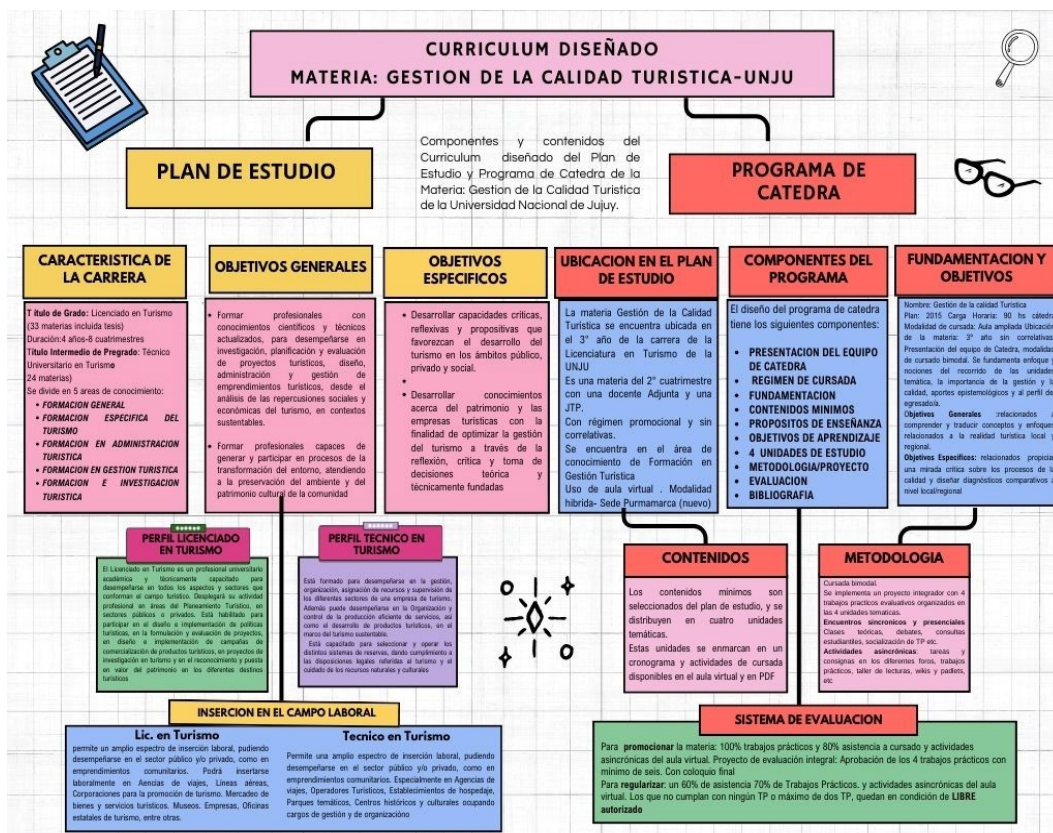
CURRICULUM DISEÑADO
MATERIA: GESTION DE LA CALIDAD TURISTICA-UNJU

PLAN DE ESTUDIO

Componentes y contenidos del Curriculum diseñado del Plan de Estudio y Programa de Catedra de la Materia: Gestion de la Calidad Turistica de la Universidad Nacional de Jujuy.

PROGRAMA DE CATEDRA

CARACTERISTICA DE LA CARRERA

Titulo de Grado: Licenciado en Turismo (33 materias incluida tesis)
Duración:4 años-8 cuatrimestres
Titulo Intermedio de Pregrado: Técnico Universitario en Turismo
24 materias)
Se divide en 5 areas de conocimiento:
• FORMACION GENERAL
• FORMACION ESPECIFICA DEL TURISMO
• FORMACION EN ADMINISTRACION TURISTICA
• FORMACION EN GESTION TURISTICA
• FORMACION E INVESTIGACION TURISTICA

OBJETIVOS GENERALES

• Formar profesionales con conocimientos científicos y técnicos actualizados, para desempeñarse en investigación, planificación y evaluación de proyectos turísticos, diseño, administración y gestión de emprendimientos turísticos, desde el análisis de las repercusiones sociales y económicas del turismo, en contextos sustentables.

• Formar profesionales capaces de generar y participar en procesos de la transformación del entorno, atendiendo a la preservación del ambiente y del patrimonio cultural de la comunidad

OBJETIVOS ESPECIFICOS

• Desarrollar capacidades críticas, reflexivas y propositivas que favorezcan el desarrollo del turismo en los ámbitos público, privado y social.
•
• Desarrollar conocimientos acerca del patrimonio y las empresas turísticas con la finalidad de optimizar la gestión del turismo a través de la reflexión, crítica y toma de decisiones teórica y técnicamente fundadas

UBICACION EN EL PLAN DE ESTUDIO

La materia Gestión de la Calidad Turística se encuentra ubicada en el 3° año de la carrera de la Licenciatura en Turismo de la UNJU
Es una materia del 2° cuatrimestre con una docente Adjunta y una JTP.
Con régimen promocional y sin correlativas.
Se encuentra en el área de conocimiento de Formación en Gestión Turística
Uso de aula virtual . Modalidad hibrida- Sede Purmamarca (nuevo)

COMPONENTES DEL PROGRAMA

El diseño del programa de catedra tiene los siguientes componentes:
• PRESENTACION DEL EQUIPO DE CATEDRA
• REGIMEN DE CURSADA
• FUNDAMENTACION
• CONTENIDOS MINIMOS
• PROPOSITOS DE ENSEÑANZA
• OBJETIVOS DE APRENDIZAJE
• 4 UNIDADES DE ESTUDIO
• METODOLOGIA/PROYECTO
• EVALUACION
• BIBLIOGRAFIA

FUNDAMENTACION Y OBJETIVOS

Nombre: Gestión de la calidad Turística
Plan: 2015 Carga Horaria: 90 hs cátedra Modalidad de cursada: Aula ampliada Ubicación de la materia: 3° año sin correlativas Presentación del equipo de Catedra, modalidad de cursado bimodal. Se fundamenta enfoque y nociones del recorrido de las unidades temática, la importancia de la gestión y la calidad, aportes epistemológicos y el perfil del egresado/a.
Objetivos Generales :relacionados a comprender y traducir conceptos y enfoques relacionados a la realidad turística local y regional.
Objetivos Especificos: relacionados propiciar una mirada crítica sobre los procesos de la calidad y diseñar diagnósticos comparativos a nivel local/regional

PERFIL LICENCIADO EN TURISMO

El Licenciado en Turismo es un profesional universitario académica y técnicamente capacitado para desempeñarse en todos los aspectos y sectores que conforman el campo turístico. Desplegará su actividad profesional en áreas del Planeamiento Turístico, en sectores públicos o privados. Está habilitado para participar en el diseño e implementación de políticas turísticas, en la formulación y evaluación de proyectos, en diseño e implementación de campañas de comercialización de productos turísticos, en proyectos de investigación en turismo y en el reconocimiento y puesta en valor del patrimonio en los diferentes destinos turísticos

PERFIL TECNICO EN TURISMO

Está formado para desempeñarse en la gestión, organización, asignación de recursos y supervisión de los diferentes sectores de una empresa de turismo. Además puede desempeñarse en la Organización y control de la producción eficiente de servicios, así como el desarrollo de productos turísticos, en el marco del turismo sustentable.
Está capacitado para seleccionar y operar los distintos sistemas de reservas, dando cumplimiento a las disposiciones legales referidas al turismo y el cuidado de los recursos naturales y culturales

CONTENIDOS

Los contenidos mínimos son seleccionados del plan de estudio, y se distribuyen en cuatro unidades temáticas.
Estas unidades se enmarcan en un cronograma y actividades de cursada disponibles en el aula virtual y en PDF

METODOLOGIA

Cursada bimodal.
Se implementa un proyecto integrador con 4 trabajos practicos evaluativos organizados en las 4 unidades tematicas.
Encuentros sincronicos y presenciales Clases teóricas, debates, consultas estudiantes, socialización de TP etc.
Actividades asincrónicas: tareas y consignas en los diferentes foros, trabajos prácticos, taller de lecturas, wikis y padlets, etc

INSERCION EN EL CAMPO LABORAL

Lic. en Turismo
permite un amplio espectro de inserción laboral, pudiendo desempeñarse en el sector público y/o privado, como en emprendimientos comunitarios. Podrá insertarse laboralmente en Aencias de viajes, Lineas aéreas, Corporaciones para la promoción de turismo. Mercados de bienes y servicios turísticos. Museos. Empresas, Oficinas estatales de turismo, entre otras.

Tecnico en Turismo
Permite una amplio espectro de inserción laboral, pudiendo desempeñarse en el sector público y/o privado, como en emprendimientos comunitarios. Especialmente en Agencias de viajes, Operadores Turísticos, Establecimientos de hospedaje, Parques temáticos, Centros históricos y culturales ocupando cargos de gestión y de organización

SISTEMA DE EVALUACION

Para promocionar la materia: 100% trabajos prácticos y 80% asistencia a cursado y actividades asincrónicas del aula virtual. Proyecto de evaluación integral: Aprobación de los 4 trabajos prácticos con mínimo de seis. Con coloquio final
Para regularizar: un 60% de asistencia 70% de Trabajos Prácticos. y actividades asincrónicas del aula virtual. Los que no cumplan con ningún TP o máximo de dos TP, quedan en condición de LIBRE autorizado